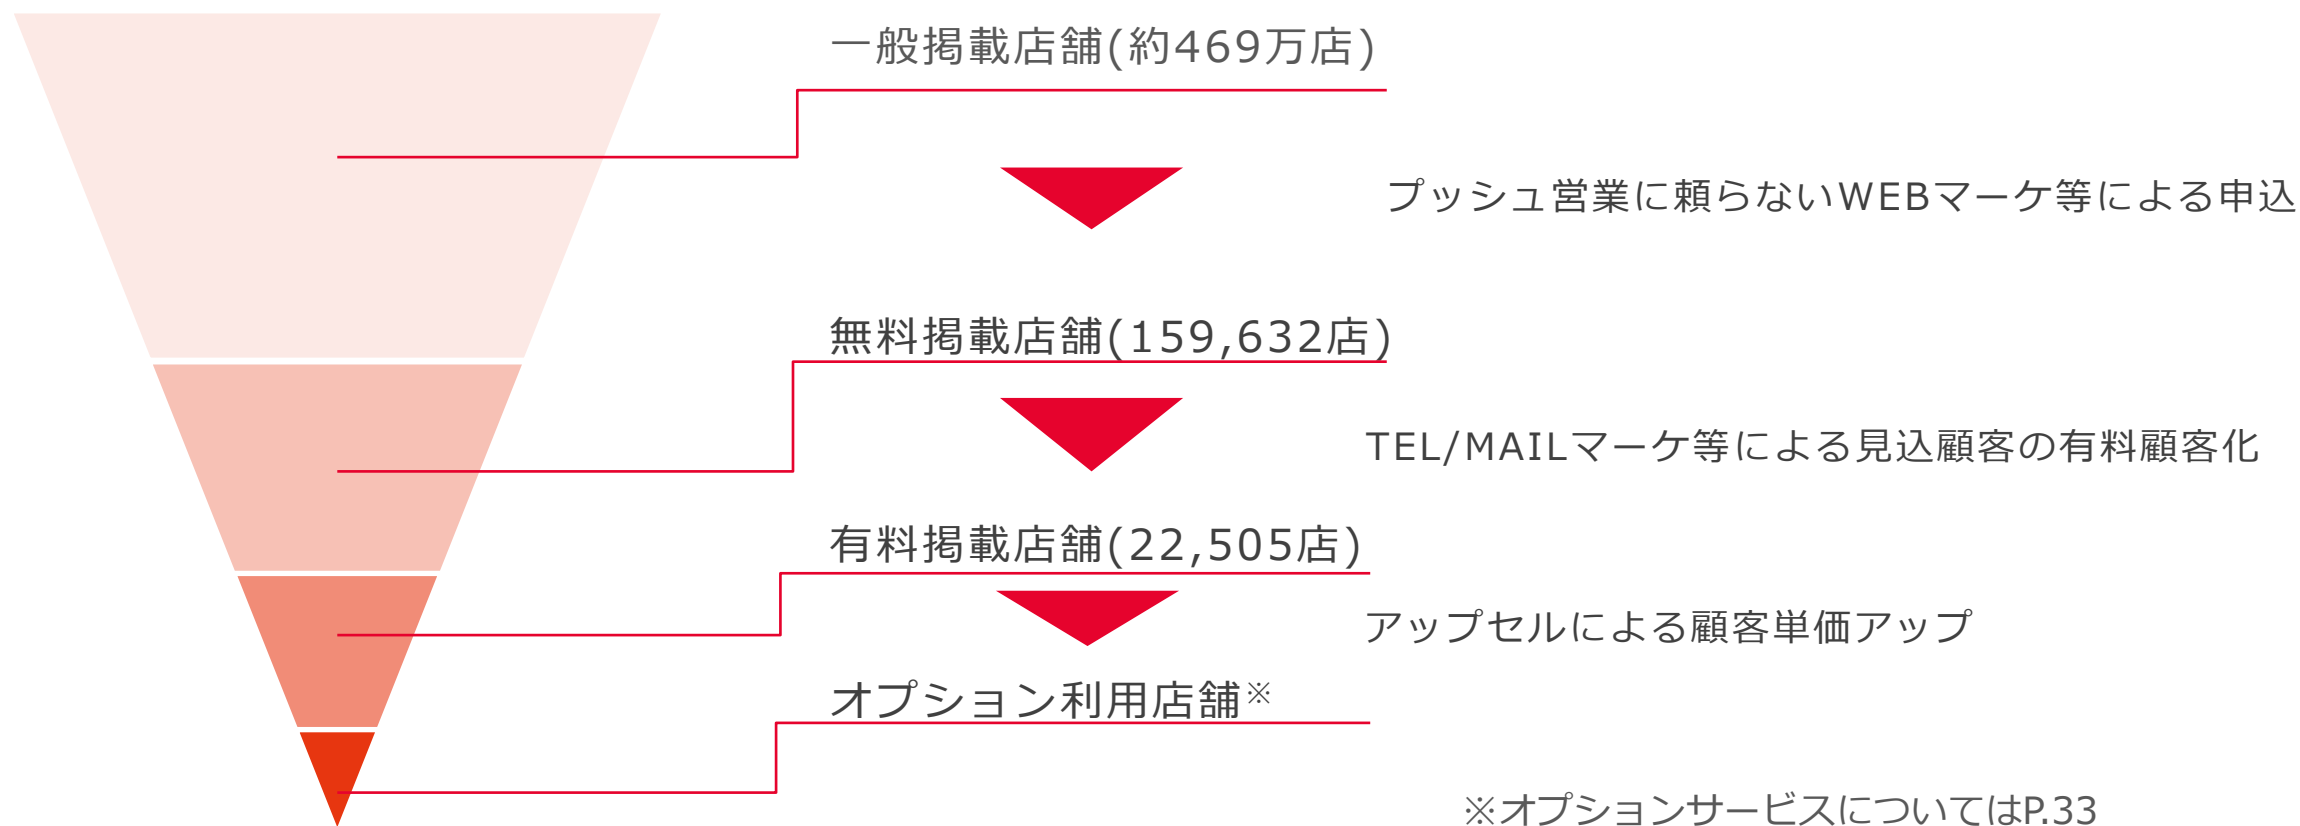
一般掲載店舗(約469万店)

プッシュ営業に頼らないWEBマーケ等による申込

無料掲載店舗(159,632店)

TEL/MAILマーケ等による見込顧客の有料顧客化

有料掲載店舗(22,505店)

アップセルによる顧客単価アップ

オプション利用店舗※

※オプションサービスについてはP.33